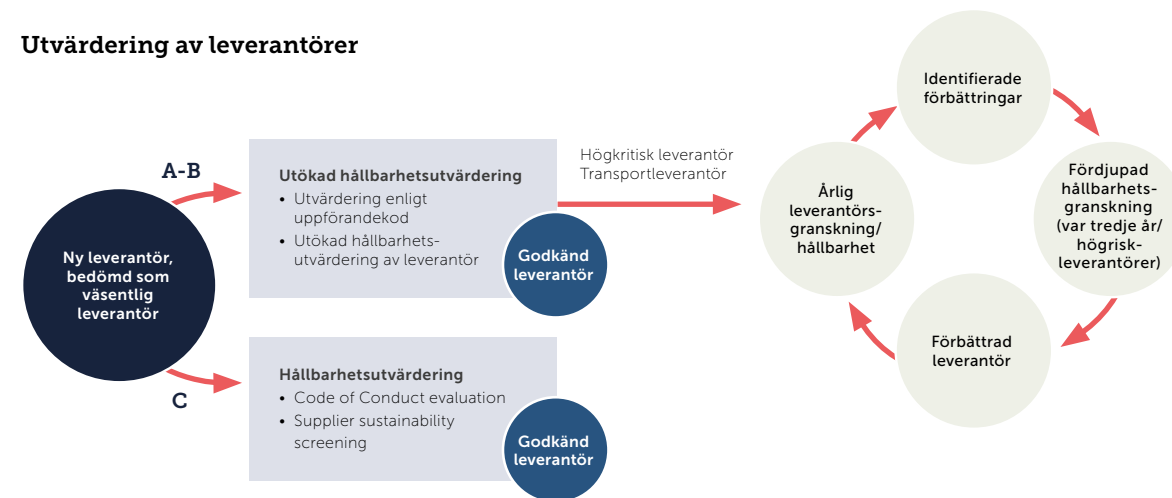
Utvärdering av leverantörer

Ny leverantör, bedömd som väsentlig leverantör

A-B

C

Utökad hållbarhetsutvärdering
• Utvärdering enligt uppförandekod
• Utökad hållbarhetsutvärdering av leverantör

Godkänd leverantör

Hållbarhetsutvärdering
• Code of Conduct evaluation
• Supplier sustainability screening

Godkänd leverantör

Högkritisk leverantör
Transportleverantör

Årlig leverantörsgranskning/ hållbarhet

Identifierade förbättringar

Fördjupad hållbarhetsgranskning (var tredje år/ högriskleverantörer)

Förbättrad leverantör